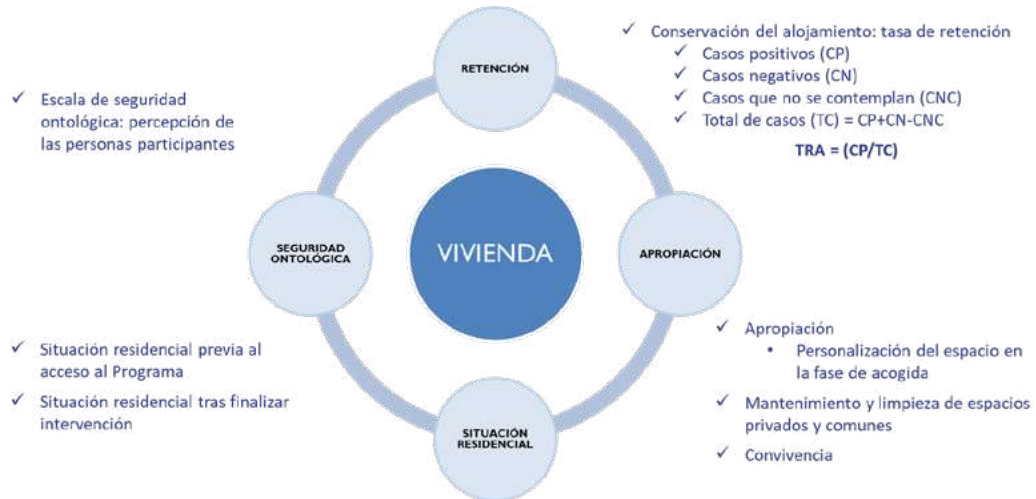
RETENCIÓN

✓ Conservación del alojamiento: tasa de retención
✓ Casos positivos (CP)
✓ Casos negativos (CN)
✓ Casos que no se contemplan (CNC)
✓ Total de casos (TC) = CP+CN-CNC
TRA = (CP/TC)

✓ Escala de seguridad ontológica: percepción de las personas participantes

SEGURIDAD ONTOLÓGICA

VIVIENDA

APROPIACIÓN

✓ Situación residencial previa al acceso al Programa
✓ Situación residencial tras finalizar intervención

SITUACIÓN RESIDENCIAL

✓ Apropiación
• Personalización del espacio en la fase de acogida
✓ Mantenimiento y limpieza de espacios privados y comunes
✓ Convivencia